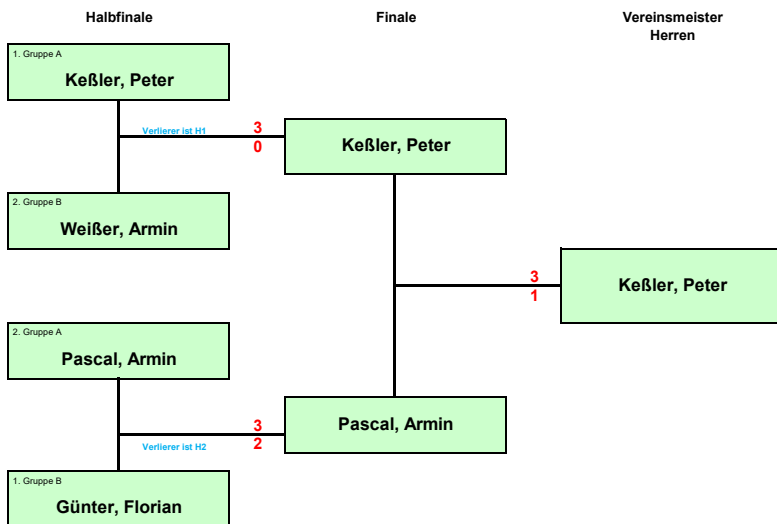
Halbfinale

Finale

Vereinsmeister Herren

1. Gruppe A
Keßler, Peter

Verlierer ist H1

3
0

Keßler, Peter

2. Gruppe B
Weißer, Armin

3
1

Keßler, Peter

2. Gruppe A
Pascal, Armin

3
2

Pascal, Armin

Verlierer ist H2

1. Gruppe B
Günter, Florian